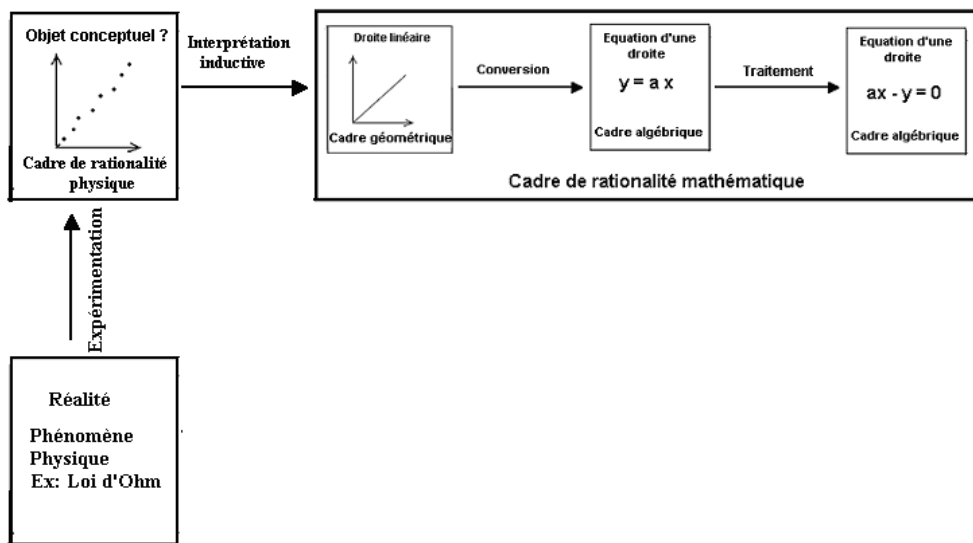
Objet conceptuel ?

Cadre de rationalité physique

Interprétation inductive

Droite linéaire

Cadre géométrique

Conversion

Equation d'une droite

$y = a x$

Cadre algébrique

Traitement

Equation d'une droite

$ax - y = 0$

Cadre algébrique

Cadre de rationalité mathématique

Expérimentation

Réalité

Phénomène Physique Ex: Loi d'Ohm